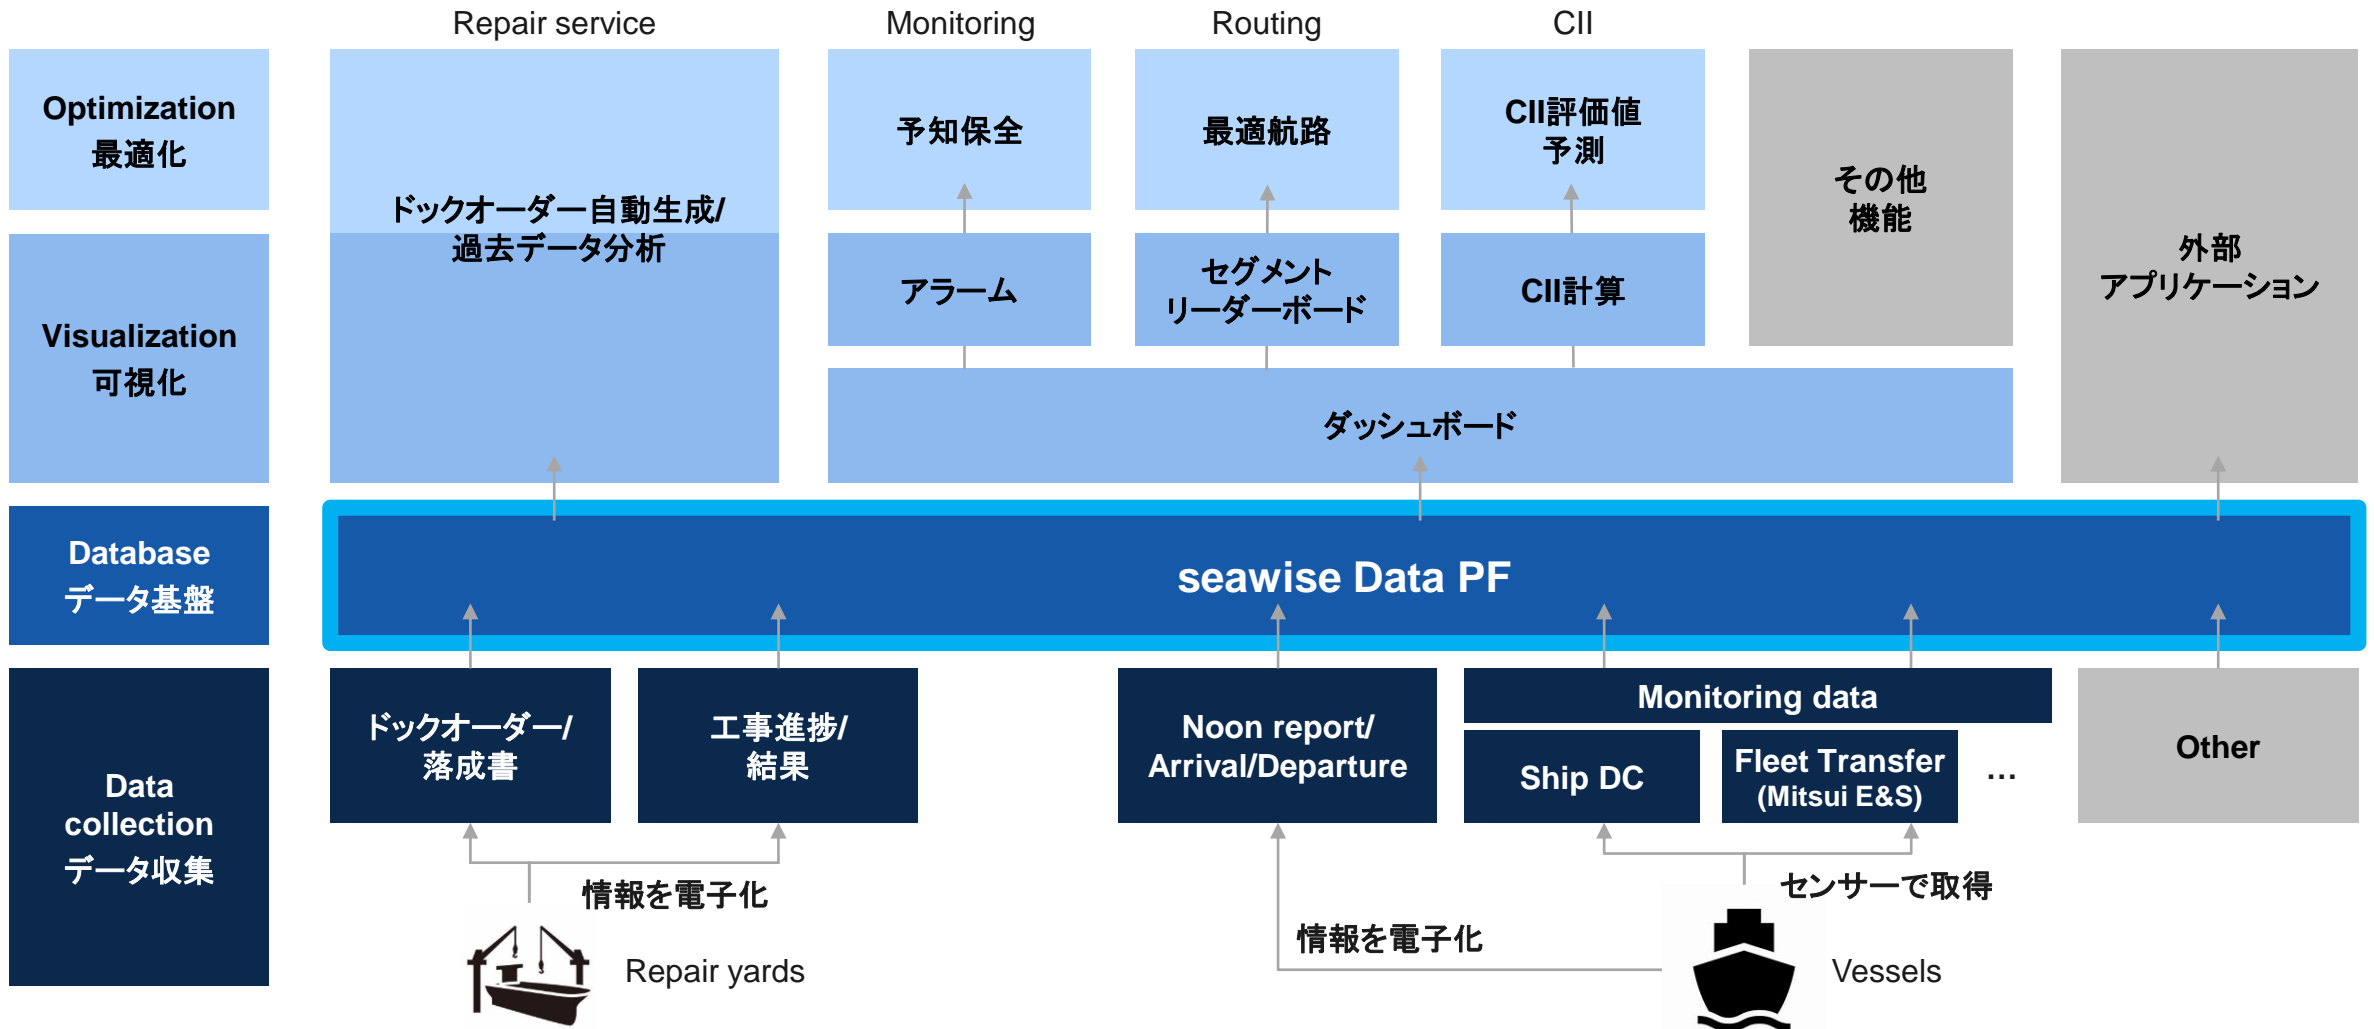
Repair service
Monitoring
Routing
CII

Optimization
最適化

Visualization
可視化

Database
データ基盤

Data collection
データ収集

ドックオーダー自動生成/
過去データ分析

予知保全

アラーム

最適航路

セグメント
リーダーボード

CII評価値
予測

CII計算

その他
機能

外部
アプリケーション

ダッシュボード

seawise Data PF

ドックオーダー/
落成書

工事進捗/
結果

Noon report/
Arrival/Departure

Monitoring data

Ship DC

Fleet Transfer
(Mitsui E&S)

...

Other

情報を電子化

Repair yards

情報を電子化

センサーで取得

Vessels